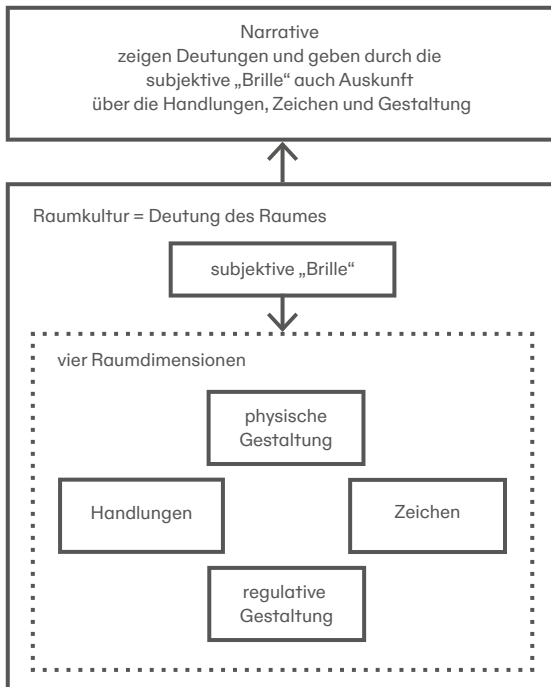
Narrative
zeigen Deutungen und geben durch die subjektive „Brille“ auch Auskunft über die Handlungen, Zeichen und Gestaltung

Raumkultur = Deutung des Raumes

subjektive „Brille“

vier Raumdimensionen

physische Gestaltung

Handlungen

Zeichen

regulative Gestaltung